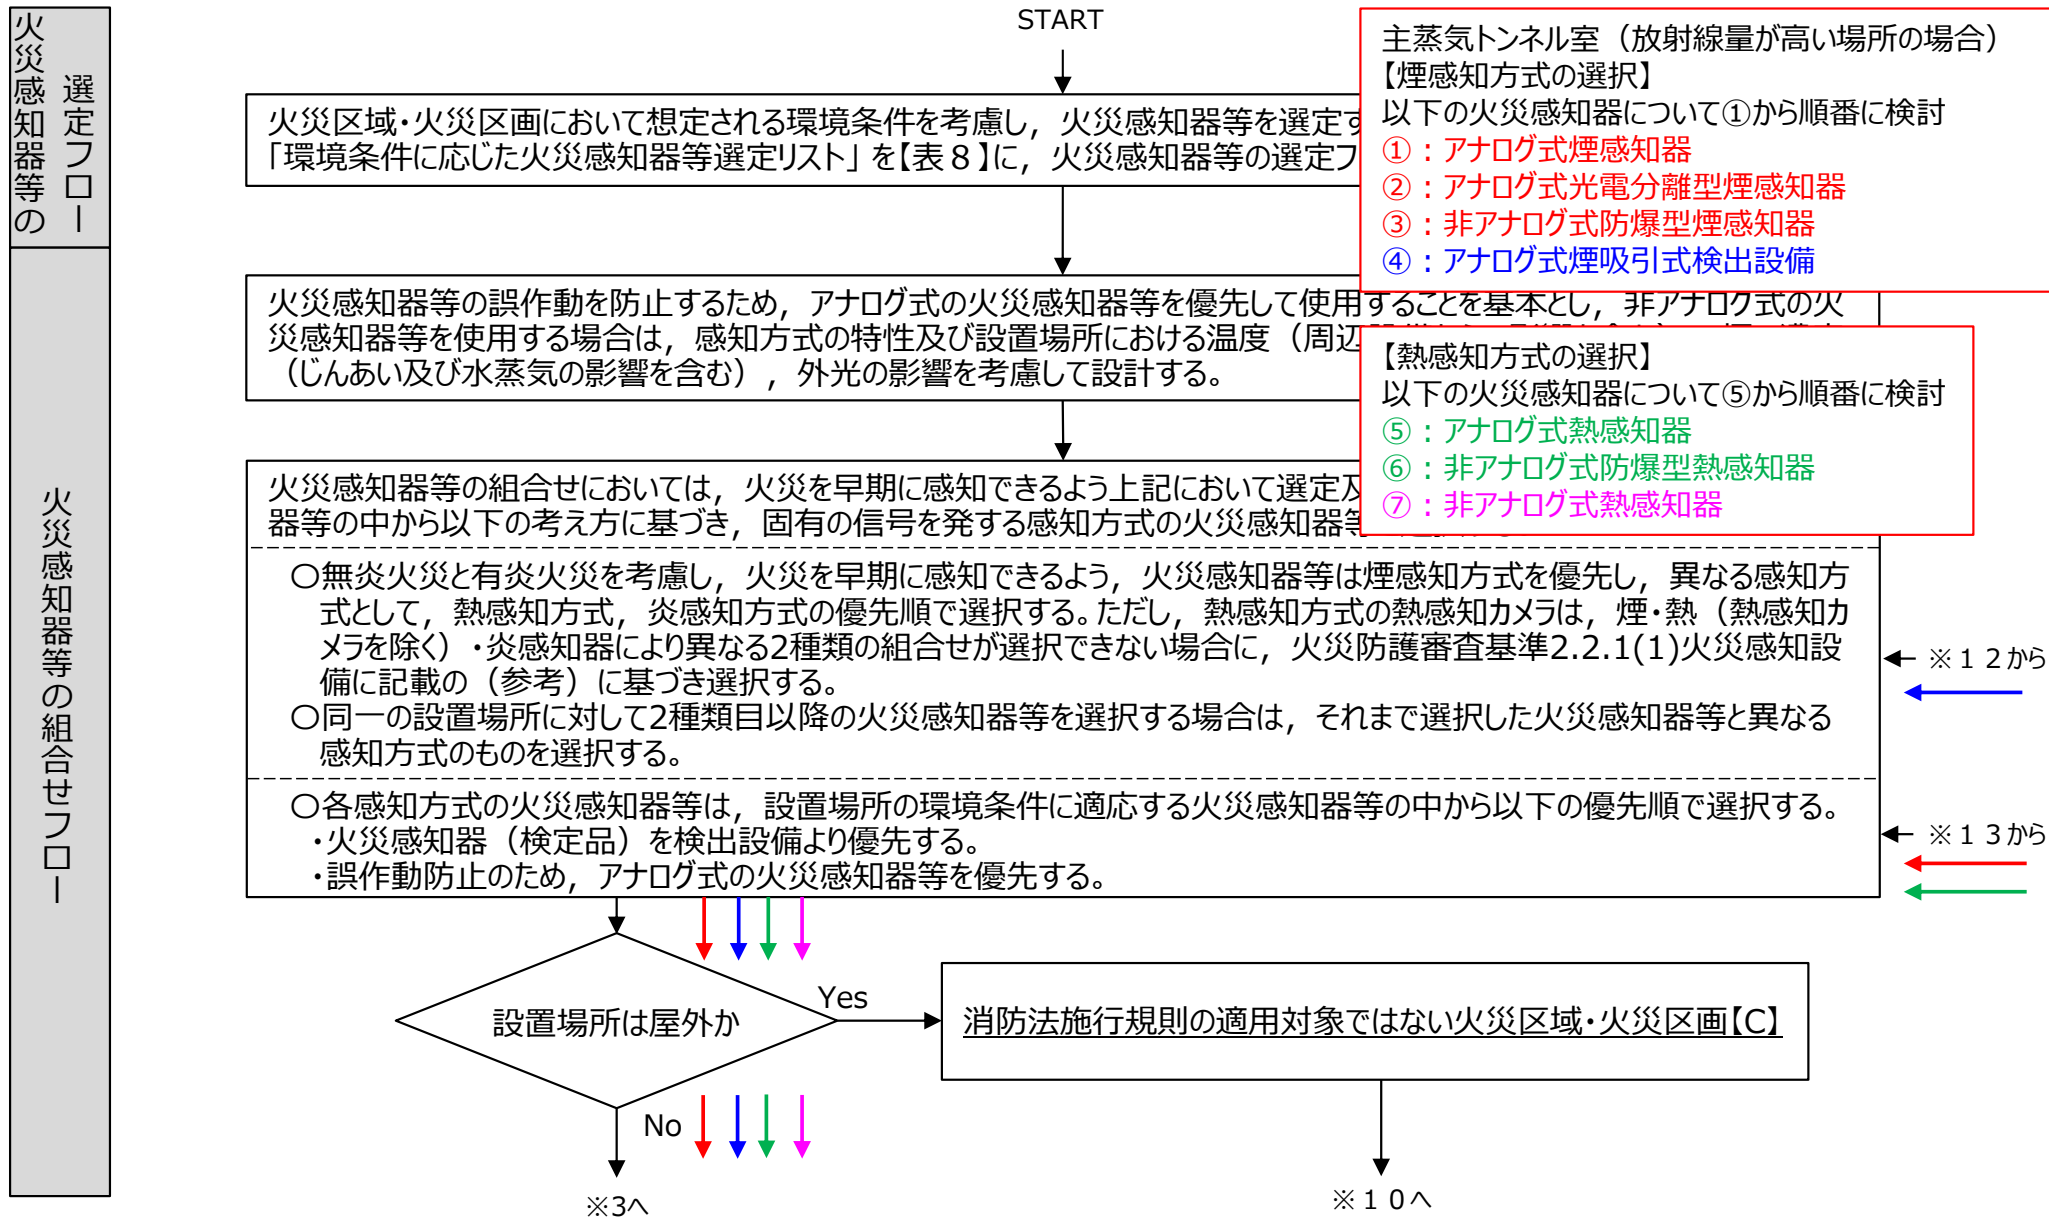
火災感知器等の選定フロー

火災感知器等の組合せフロー

START

火災区域・火災区画において想定される環境条件を考慮し，火災感知器等を選定す
「環境条件に応じた火災感知器等選定リスト」を【表８】に，火災感知器等の選定フ

主蒸気トンネル室（放射線量が高い場所の場合）
【煙感知方式の選択】
以下の火災感知器について①から順番に検討
①：アナログ式煙感知器
②：アナログ式光電分離型煙感知器
③：非アナログ式防爆型煙感知器
④：アナログ式煙吸引式検出設備

火災感知器等の誤作動を防止するため，アナログ式の火災感知器等を優先して使用することを基本とし，非アナログ式の火災感知器等を使用する場合は，感知方式の特性及び設置場所における温度（周辺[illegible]（じんあい及び水蒸気の影響を含む），外光の影響を考慮して設計する。

【熱感知方式の選択】
以下の火災感知器について⑤から順番に検討
⑤：アナログ式熱感知器
⑥：非アナログ式防爆型熱感知器
⑦：非アナログ式熱感知器

火災感知器等の組合せにおいては，火災を早期に感知できるよう上記において選定及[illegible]器等の中から以下の考え方に基づき，固有の信号を発する感知方式の火災感知器等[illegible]

○無炎火災と有炎火災を考慮し，火災を早期に感知できるよう，火災感知器等は煙感知方式を優先し，異なる感知方式として，熱感知方式，炎感知方式の優先順で選択する。ただし，熱感知方式の熱感知カメラは，煙・熱（熱感知カメラを除く）・炎感知器により異なる2種類の組合せが選択できない場合に，火災防護審査基準2.2.1(1)火災感知設備に記載の（参考）に基づき選択する。
○同一の設置場所に対して2種類目以降の火災感知器等を選択する場合は，それまで選択した火災感知器等と異なる感知方式のものを選択する。

○各感知方式の火災感知器等は，設置場所の環境条件に適応する火災感知器等の中から以下の優先順で選択する。
・火災感知器（検定品）を検出設備より優先する。
・誤作動防止のため，アナログ式の火災感知器等を優先する。

※１２から

※１３から

設置場所は屋外か

Yes

No

消防法施行規則の適用対象ではない火災区域・火災区画【C】

※3へ

※１０へ